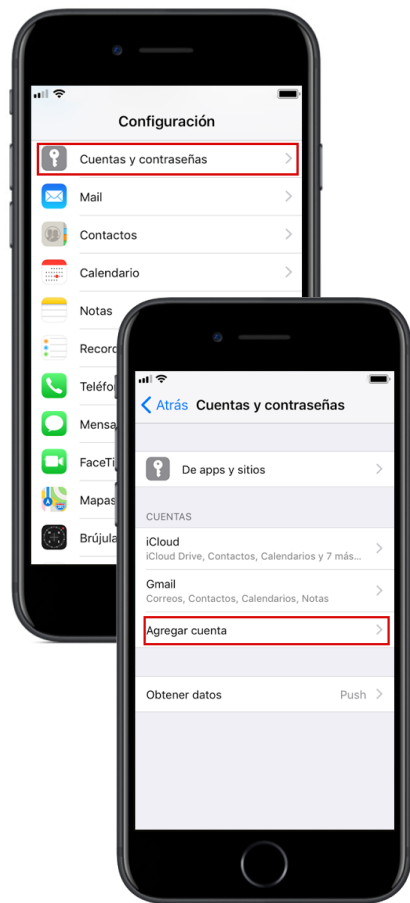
Configuración

Cuentas y contraseñas

Mail

Contactos

Calendario

Notas

Recor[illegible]

Teléfo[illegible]

Mensa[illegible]

FaceTi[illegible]

Mapas

Brújula

Atrás Cuentas y contraseñas

De apps y sitios

CUENTAS

iCloud
iCloud Drive, Contactos, Calendarios y 7 más...

Gmail
Correos, Contactos, Calendarios, Notas

Agregar cuenta

Obtener datos Push